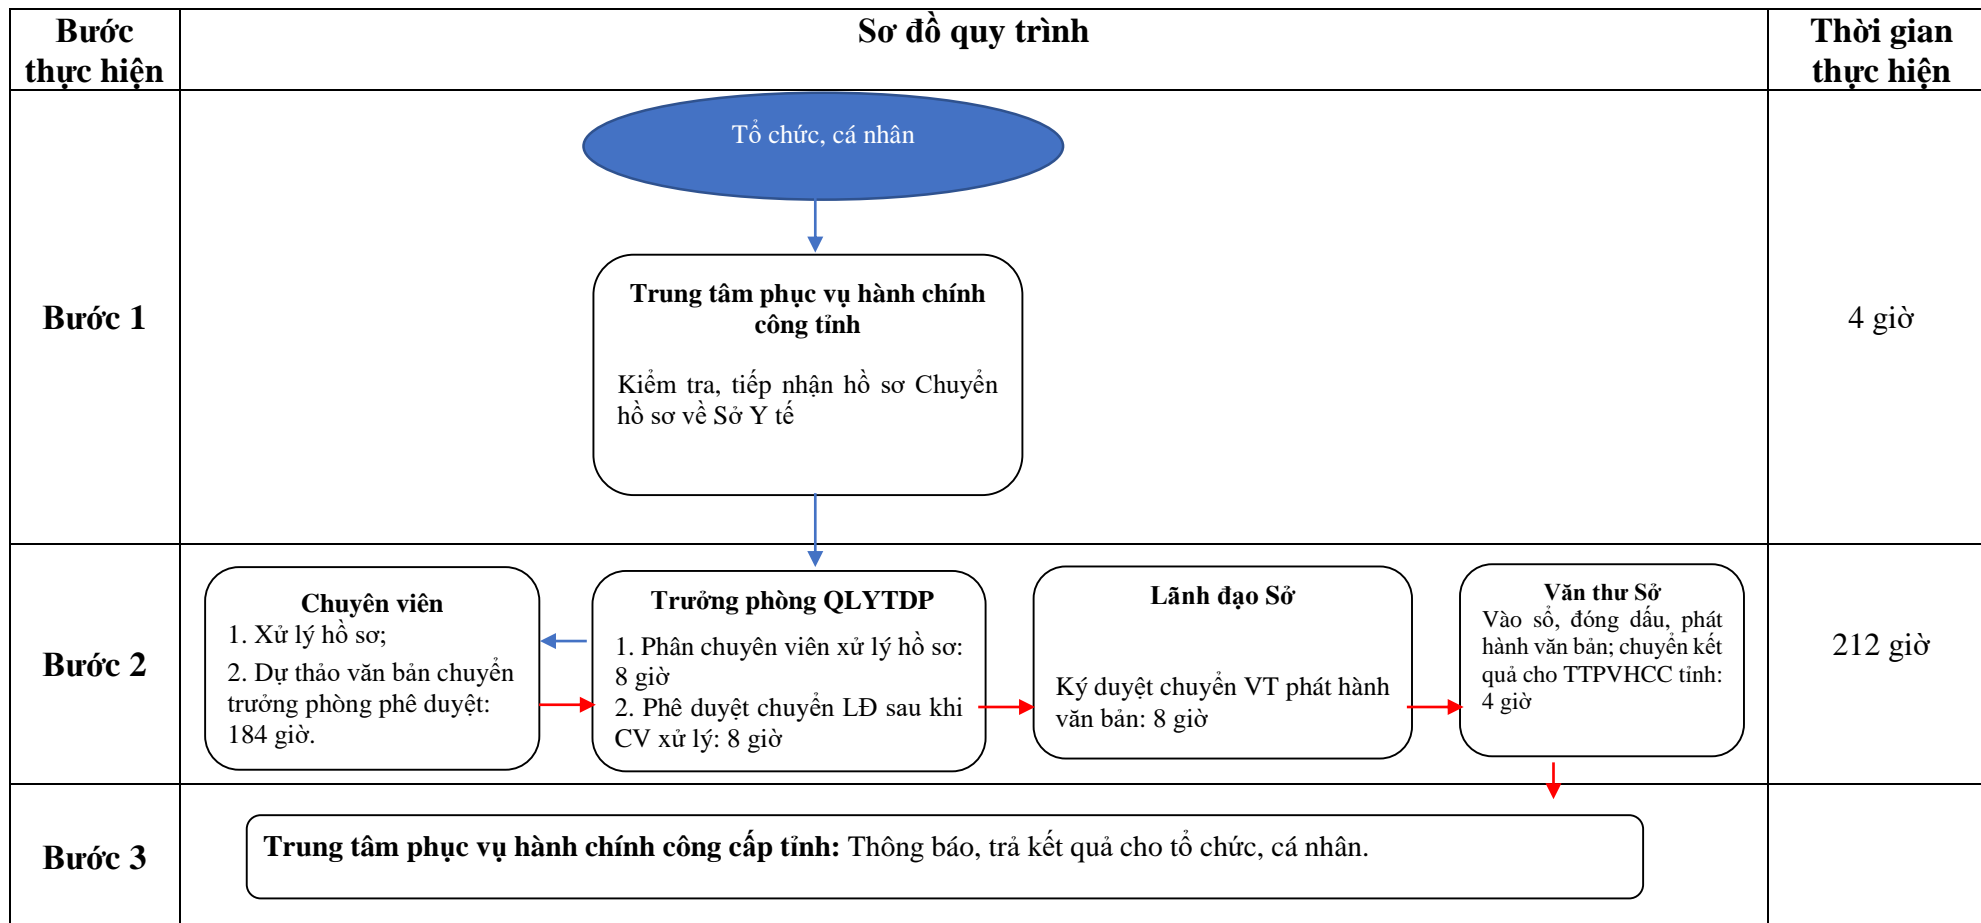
| Bước thực hiện | Sơ đồ quy trình | Thời gian thực hiện |
|---|---|---|
| Bước 1 | Tổ chức, cá nhân<br>**Trung tâm phục vụ hành chính công tỉnh**<br>Kiểm tra, tiếp nhận hồ sơ Chuyển hồ sơ về Sở Y tế | 4 giờ |
| Bước 2 | **Chuyên viên**<br>1. Xử lý hồ sơ;<br>2. Dự thảo văn bản chuyển trưởng phòng phê duyệt: 184 giờ.<br>**Trưởng phòng QLYTDP**<br>1. Phân chuyên viên xử lý hồ sơ: 8 giờ<br>2. Phê duyệt chuyển LĐ sau khi CV xử lý: 8 giờ<br>**Lãnh đạo Sở**<br>Ký duyệt chuyển VT phát hành văn bản: 8 giờ<br>**Văn thư Sở**<br>Vào sổ, đóng dấu, phát hành văn bản; chuyển kết quả cho TTPVHCC tỉnh: 4 giờ | 212 giờ |
| Bước 3 | **Trung tâm phục vụ hành chính công cấp tỉnh:** Thông báo, trả kết quả cho tổ chức, cá nhân. | |